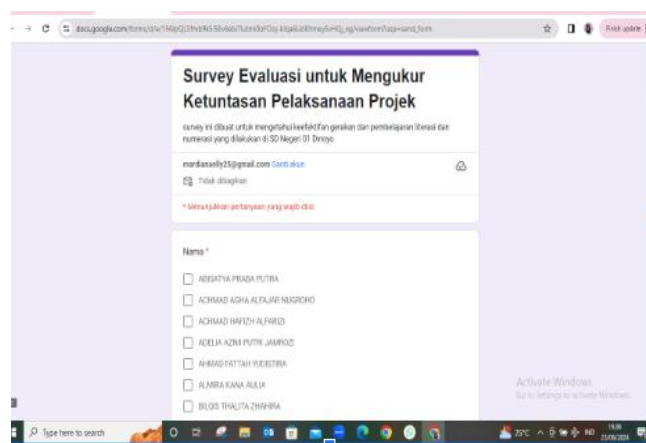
docs.google.com/forms/d/e/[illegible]/viewform?usp=send_form

Finish update

Survey Evaluasi untuk Mengukur Ketuntasan Pelaksanaan Projek

survey ini dibuat untuk mengetahui keefektifan gerakan dan pembelajaran literasi dan numerasi yang dilakukan di SD Negeri 01 Dinoyo

mardiansally25@gmail.com Ganti akun

Tidak dibagikan

* Menunjukkan pertanyaan yang wajib diisi

Nama *

ABISATYA PRADA PUTRA

ACHMAD AGHA ALFAJAR NUGROHO

ACHMAD HAFIZH ALFARIZI

ADELIA AZMI PUTRI JAMROZI

AHMAD FATTAH YUDISTIRA

ALMIRA KANA AULIA

BILQIS THALITA ZHAHIRA

Activate Windows
Go to Settings to activate Windows.

Type here to search

25°C ENG 19.06 23/06/2024